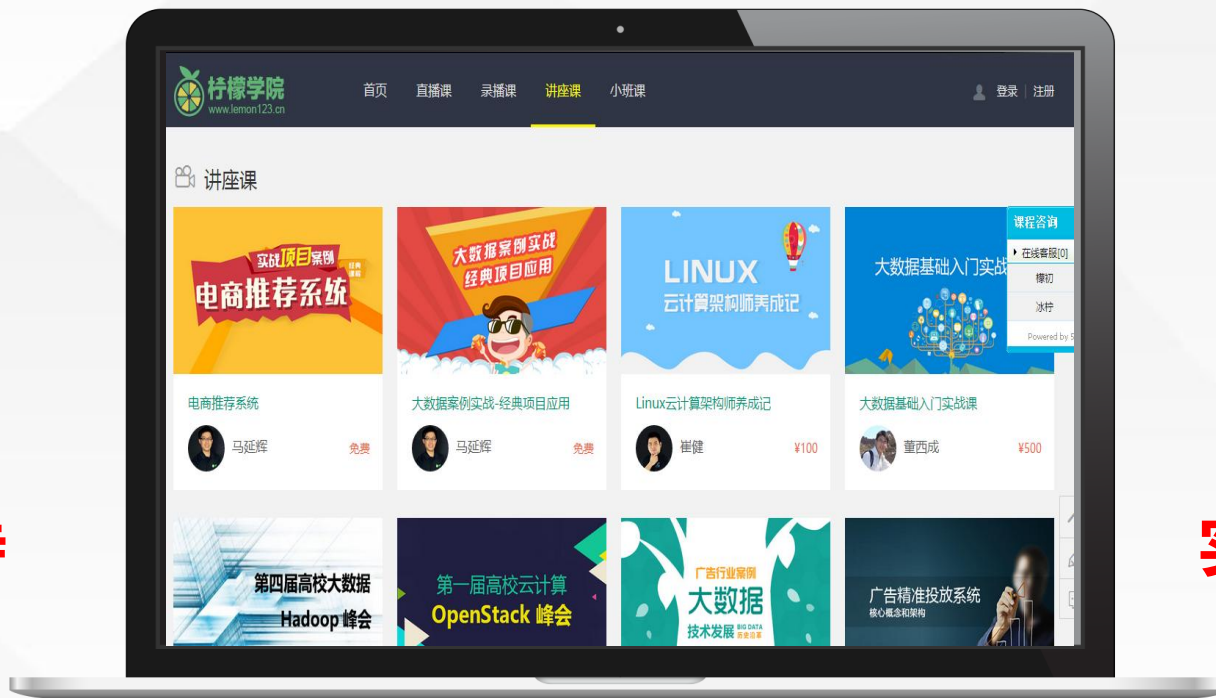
柠檬学院
www.lemon123.cn

首页 直播课 录播课 讲座课 小班课

登录 | 注册

讲座课

实战项目案例 经典课程
电商推荐系统

大数据案例实战 经典项目应用

LINUX
云计算架构师养成记

大数据基础入门实战

课程咨询
在线客服[0]
檬初
冰柠
Powered by

电商推荐系统
马延辉 免费

大数据案例实战-经典项目应用
马延辉 免费

Linux云计算架构师养成记
崔健 ¥100

大数据基础入门实战课
董西成 ¥500

第四届高校大数据
Hadoop 峰会

第一届高校云计算
OpenStack 峰会

广告行业案例
大数据
技术发展 BIG DATA

广告精准投放系统
核心概念和架构